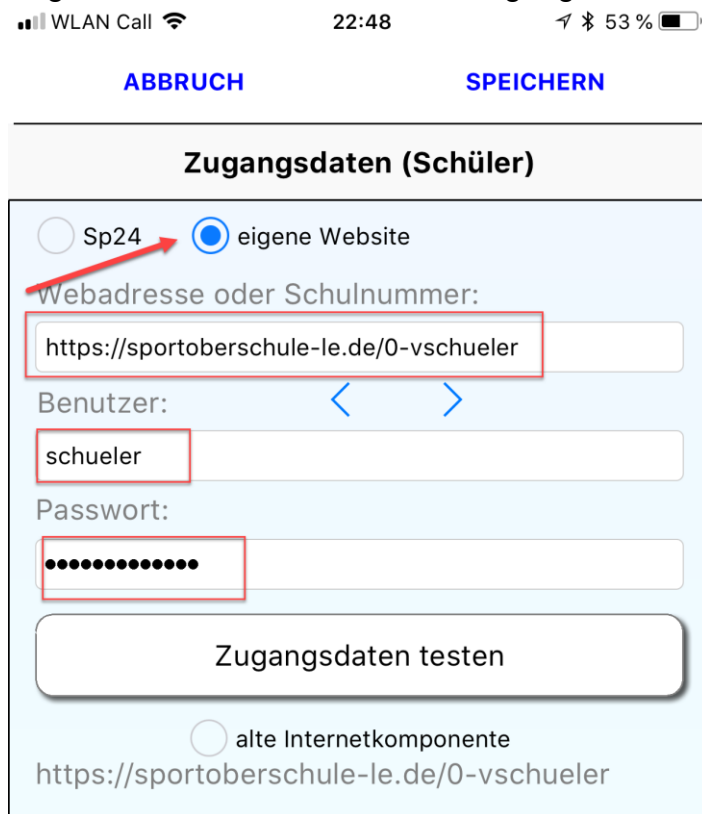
WLAN Call 22:48 53 %

ABBRUCH SPEICHERN

Zugangsdaten (Schüler)

Sp24 eigene Website

Webadresse oder Schulnummer:

https://sportoberschule-le.de/0-vschueler

Benutzer:

schueler

Passwort:

•••••••••••••

Zugangsdaten testen

alte Internetkomponente

https://sportoberschule-le.de/0-vschueler